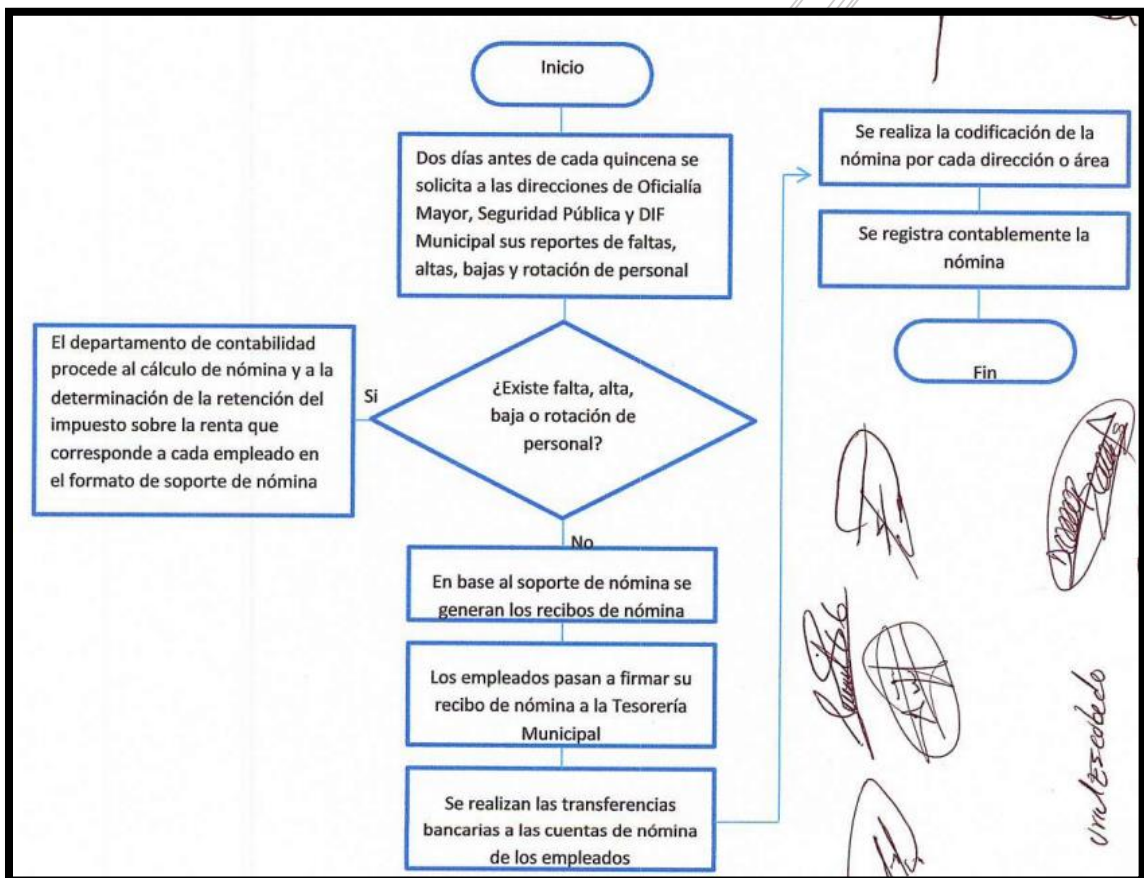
Inicio

Dos días antes de cada quincena se solicita a las direcciones de Oficialía Mayor, Seguridad Pública y DIF Municipal sus reportes de faltas, altas, bajas y rotación de personal

¿Existe falta, alta, baja o rotación de personal?

Si

El departamento de contabilidad procede al cálculo de nómina y a la determinación de la retención del impuesto sobre la renta que corresponde a cada empleado en el formato de soporte de nómina

No

En base al soporte de nómina se generan los recibos de nómina

Los empleados pasan a firmar su recibo de nómina a la Tesorería Municipal

Se realizan las transferencias bancarias a las cuentas de nómina de los empleados

Se realiza la codificación de la nómina por cada dirección o área

Se registra contablemente la nómina

Fin

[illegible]